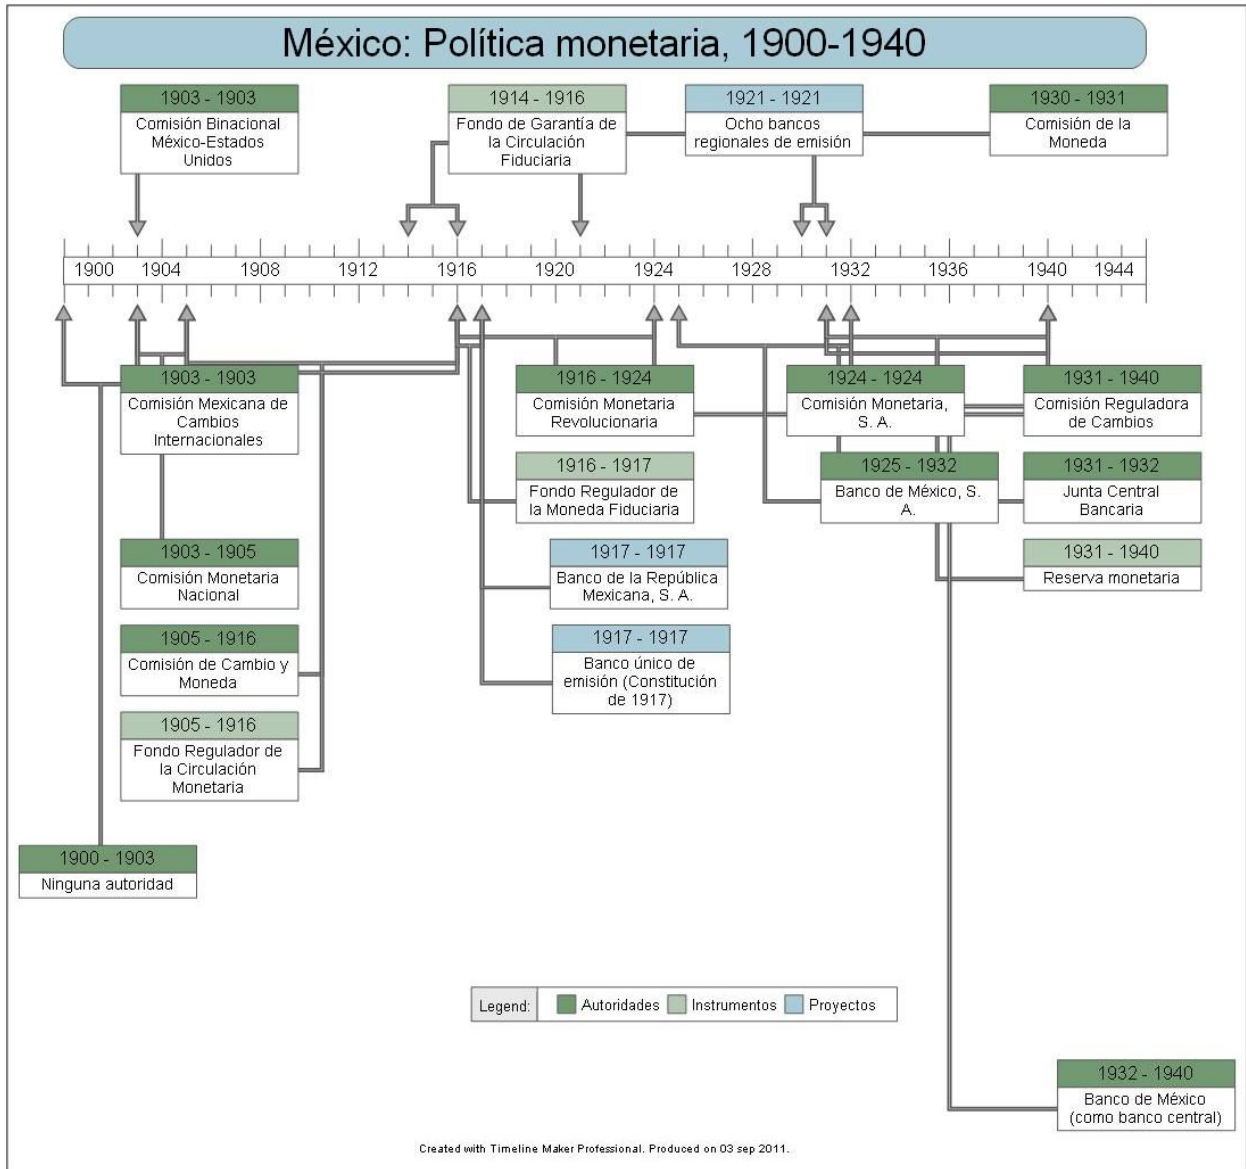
México: Política monetaria, 1900-1940

1903 - 1903
Comisión Binacional México-Estados Unidos

1914 - 1916
Fondo de Garantía de la Circulación Fiduciaria

1921 - 1921
Ocho bancos regionales de emisión

1930 - 1931
Comisión de la Moneda

1900 1904 1908 1912 1916 1920 1924 1928 1932 1936 1940 1944

1903 - 1903
Comisión Mexicana de Cambios Internacionales

1916 - 1924
Comisión Monetaria Revolucionaria

1924 - 1924
Comisión Monetaria, S. A.

1931 - 1940
Comisión Reguladora de Cambios

1916 - 1917
Fondo Regulador de la Moneda Fiduciaria

1925 - 1932
Banco de México, S. A.

1931 - 1932
Junta Central Bancaria

1903 - 1905
Comisión Monetaria Nacional

1917 - 1917
Banco de la República Mexicana, S. A.

1931 - 1940
Reserva monetaria

1905 - 1916
Comisión de Cambio y Moneda

1917 - 1917
Banco único de emisión (Constitución de 1917)

1905 - 1916
Fondo Regulador de la Circulación Monetaria

1900 - 1903
Ninguna autoridad

Legend: Autoridades Instrumentos Proyectos

1932 - 1940
Banco de México (como banco central)

Created with Timeline Maker Professional. Produced on 03 sep 2011.